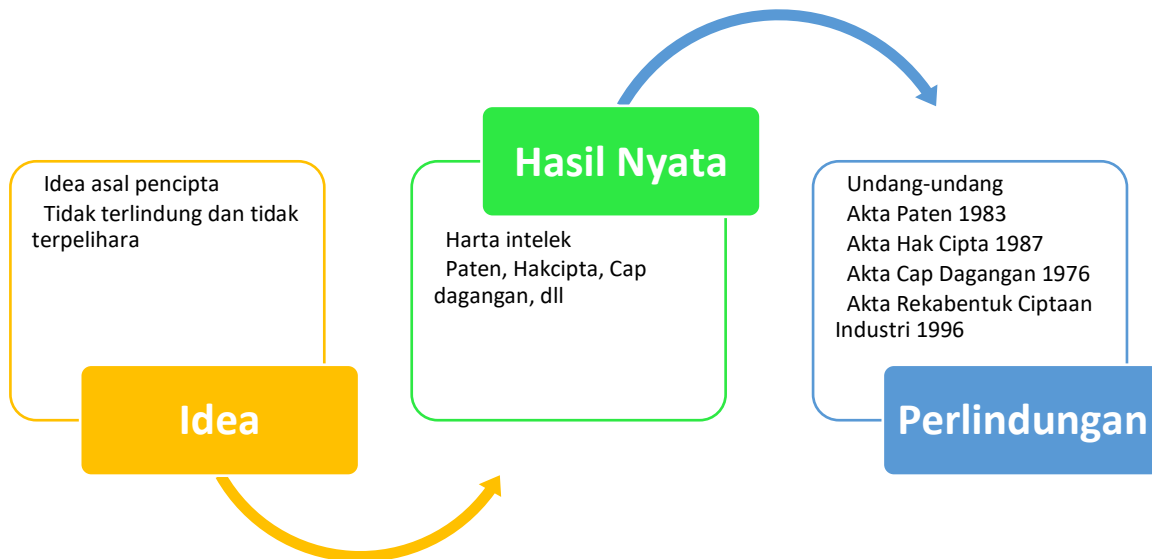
Idea asal pencipta
Tidak terlindung dan tidak terpelihara

Idea

Hasil Nyata

Harta intelek
Paten, Hakcipta, Cap dagangan, dll

Undang-undang
Akta Paten 1983
Akta Hak Cipta 1987
Akta Cap Dagangan 1976
Akta Rekabentuk Ciptaan Industri 1996

Perlindungan